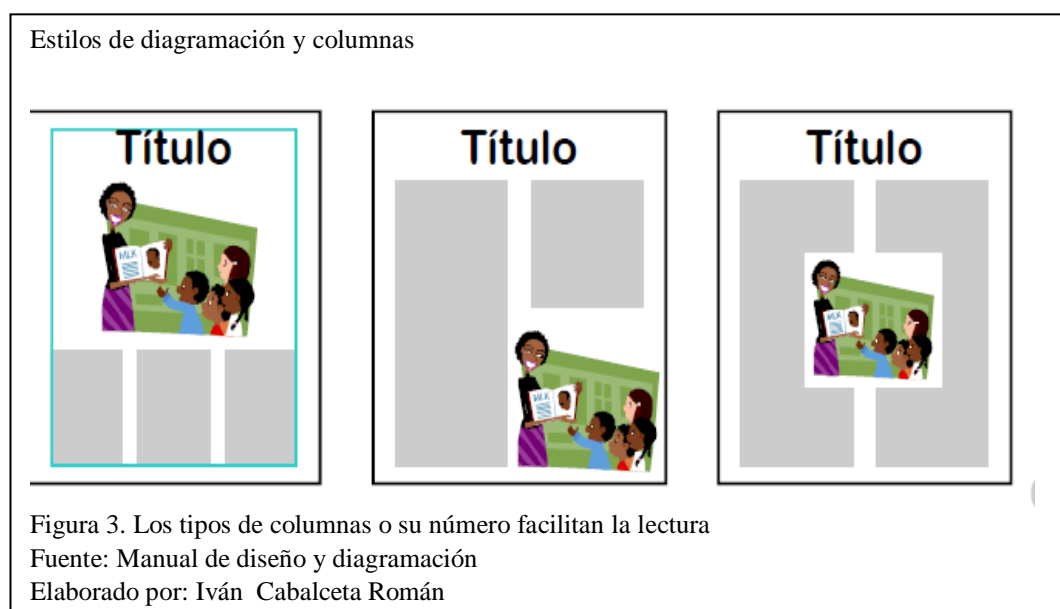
Estilos de diagramación y columnas

Título

MLK

Título

MLK

Título

Figura 3. Los tipos de columnas o su número facilitan la lectura
Fuente: Manual de diseño y diagramación
Elaborado por: Iván Cabalceta Román